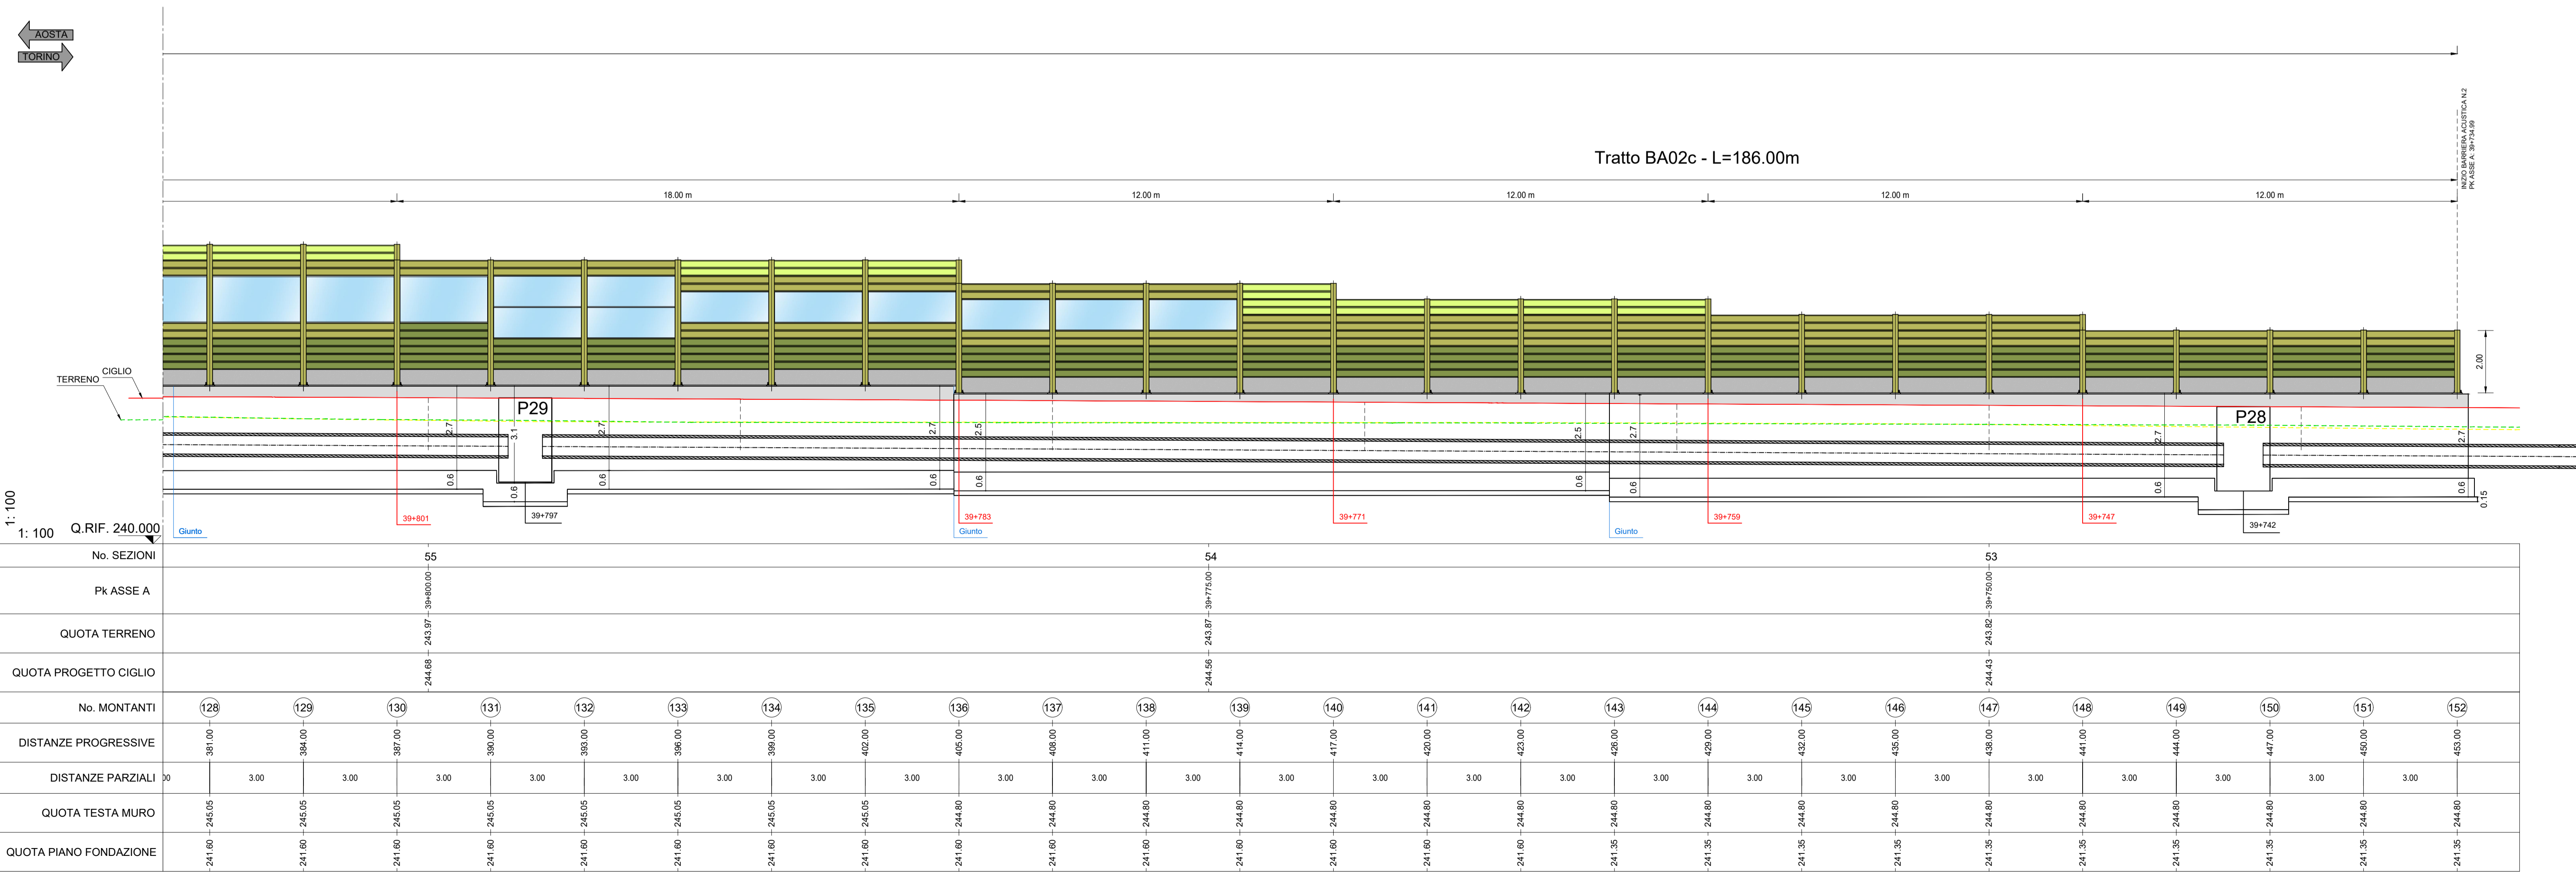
AOSTA
TORINO

Tratto BA02c - L=186.00m

INIZIO BARRIERA ACUSTICA N.2
PK ASSE A: 39+734.99

18.00 m
12.00 m
12.00 m
12.00 m
12.00 m

CIGLIO
TERRENO

P29
P28

2.7
3.1
2.7
2.7
2.5
2.5
2.7
2.7
2.7
0.6
0.6
0.6
0.6
0.6
0.6
0.6
0.6
0.6
2.00
0.15

39+801
39+797
39+783
39+771
39+759
39+747
39+742
Giunto
Giunto
Giunto

1: 100
1: 100
Q.RIF. 240.000

| No. SEZIONI | 55 | 54 | 53 |
|---|---|---|---|
| Pk ASSE A | 39+800.00 | 39+775.00 | 39+750.00 |
| QUOTA TERRENO | 243.97 | 243.87 | 243.82 |
| QUOTA PROGETTO CIGLIO | 244.68 | 244.56 | 244.43 |

| No. MONTANTI | 128 | 129 | 130 | 131 | 132 | 133 | 134 | 135 | 136 | 137 | 138 | 139 | 140 | 141 | 142 | 143 | 144 | 145 | 146 | 147 | 148 | 149 | 150 | 151 | 152 |
|---|---|---|---|---|---|---|---|---|---|---|---|---|---|---|---|---|---|---|---|---|---|---|---|---|---|
| DISTANZE PROGRESSIVE | 381.00 | 384.00 | 387.00 | 390.00 | 393.00 | 396.00 | 399.00 | 402.00 | 405.00 | 408.00 | 411.00 | 414.00 | 417.00 | 420.00 | 423.00 | 426.00 | 429.00 | 432.00 | 435.00 | 438.00 | 441.00 | 444.00 | 447.00 | 450.00 | 453.00 |
| QUOTA TESTA MURO | 245.05 | 245.05 | 245.05 | 245.05 | 245.05 | 245.05 | 245.05 | 245.05 | 244.80 | 244.80 | 244.80 | 244.80 | 244.80 | 244.80 | 244.80 | 244.80 | 244.80 | 244.80 | 244.80 | 244.80 | 244.80 | 244.80 | 244.80 | 244.80 | 244.80 |
| QUOTA PIANO FONDAZIONE | 241.60 | 241.60 | 241.60 | 241.60 | 241.60 | 241.60 | 241.60 | 241.60 | 241.60 | 241.60 | 241.60 | 241.60 | 241.60 | 241.60 | 241.60 | 241.35 | 241.35 | 241.35 | 241.35 | 241.35 | 241.35 | 241.35 | 241.35 | 241.35 | 241.35 |

DISTANZE PARZIALI: 00 3.00 3.00 3.00 3.00 3.00 3.00 3.00 3.00 3.00 3.00 3.00 3.00 3.00 3.00 3.00 3.00 3.00 3.00 3.00 3.00 3.00 3.00 3.00 3.00 3.00